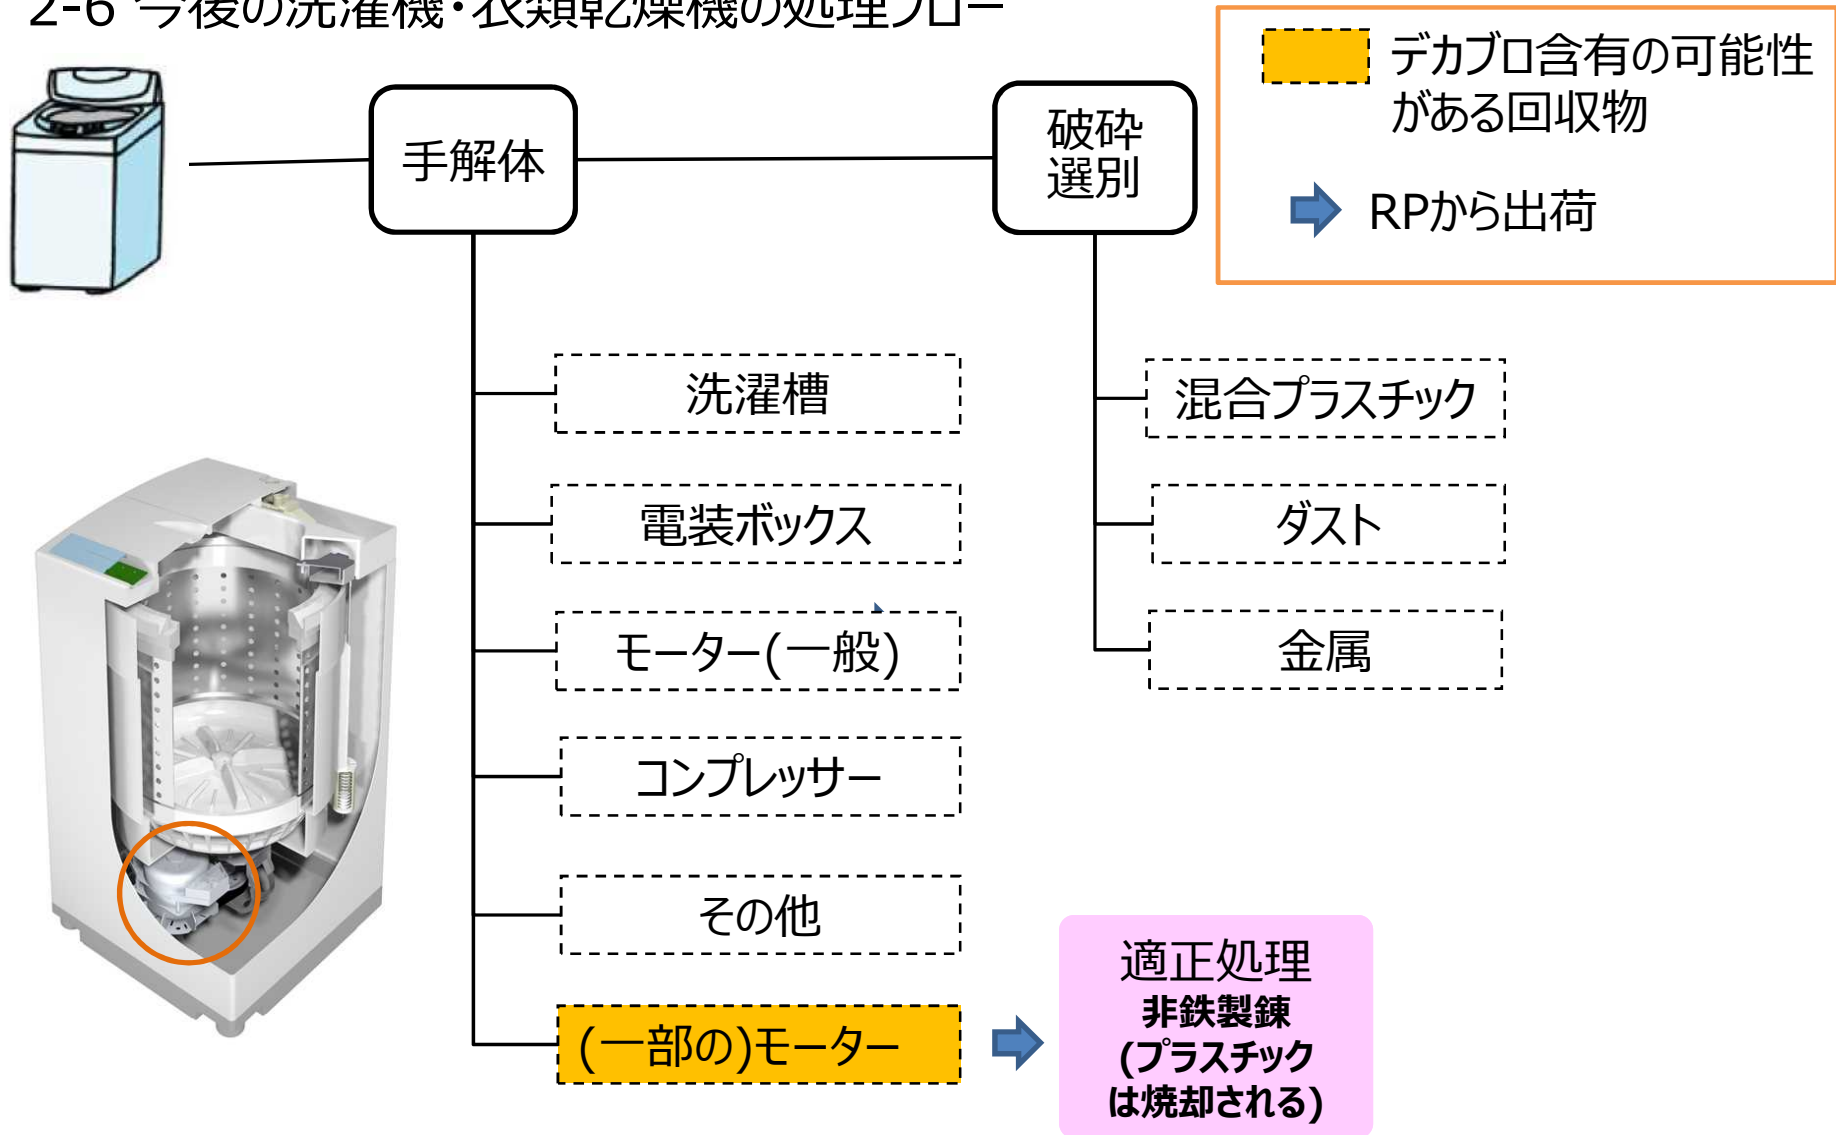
2-6 今後の洗濯機・衣類乾燥機の処理フロー

デカブロ含有の可能性がある回収物

RPから出荷

手解体

破砕選別

洗濯槽

電装ボックス

モーター(一般)

コンプレッサー

その他

(一部の)モーター

混合プラスチック

ダスト

金属

適正処理
非鉄製錬
(プラスチックは焼却される)